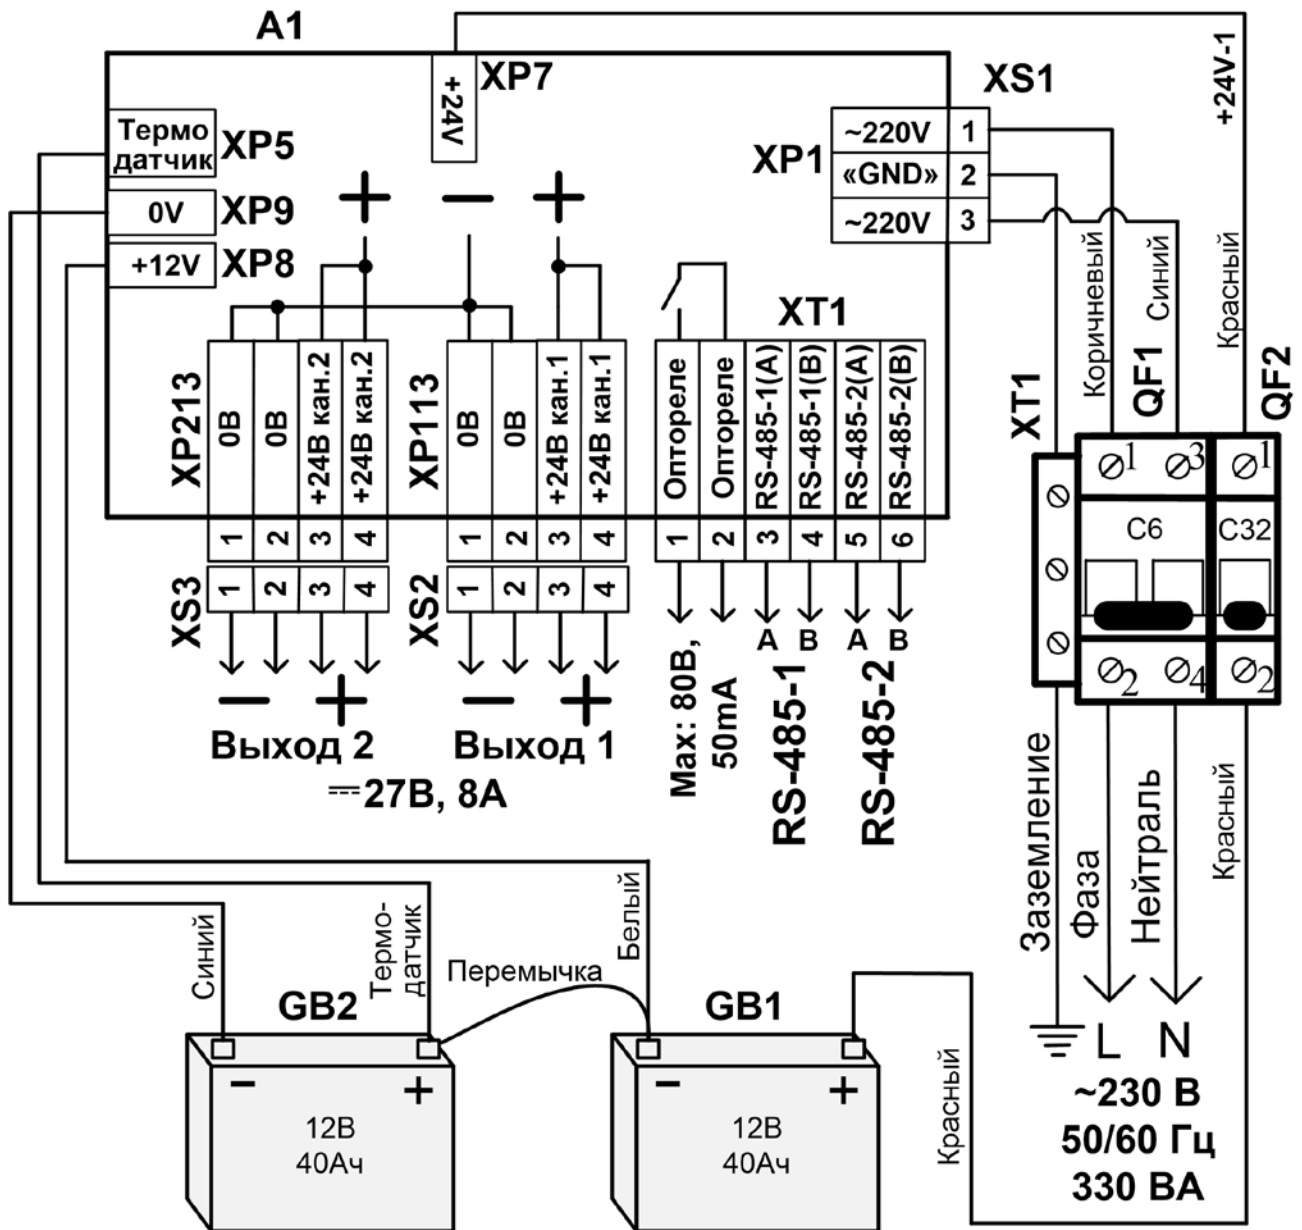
A1

+24V XP7

XS1

+24V-1

Термо датчик XP5

0V XP9

+12V XP8

+ − +

XP1

| ~220V | 1 |
|---|---|
| «GND» | 2 |
| ~220V | 3 |

Коричневый Синий Красный

XT1

XP213

| 0В | 0В | +24В кан.2 | +24В кан.2 |
|---|---|---|---|
| 1 | 2 | 3 | 4 |

XP113

| 0В | 0В | +24В кан.1 | +24В кан.1 |
|---|---|---|---|
| 1 | 2 | 3 | 4 |

| Опторele | Опторele | RS-485-1(A) | RS-485-1(B) | RS-485-2(A) | RS-485-2(B) |
|---|---|---|---|---|---|
| 1 | 2 | 3 | 4 | 5 | 6 |

XT1 QF1 QF2

1 3 1

C6 C32

2 4 2

XS3

| 1 | 2 | 3 | 4 |
|---|---|---|---|

XS2

| 1 | 2 | 3 | 4 |
|---|---|---|---|

A B A B

− + − +

Выход 2 Выход 1

⎓27В, 8А

Max: 80В, 50mA

RS-485-1 RS-485-2

Заземление Фаза Нейтраль Красный

Синий Термо-датчик Перемычка Белый

GB2 GB1

Красный

L N

~230 В
50/60 Гц
330 ВА

− +
12В
40Ач

− +
12В
40Ач